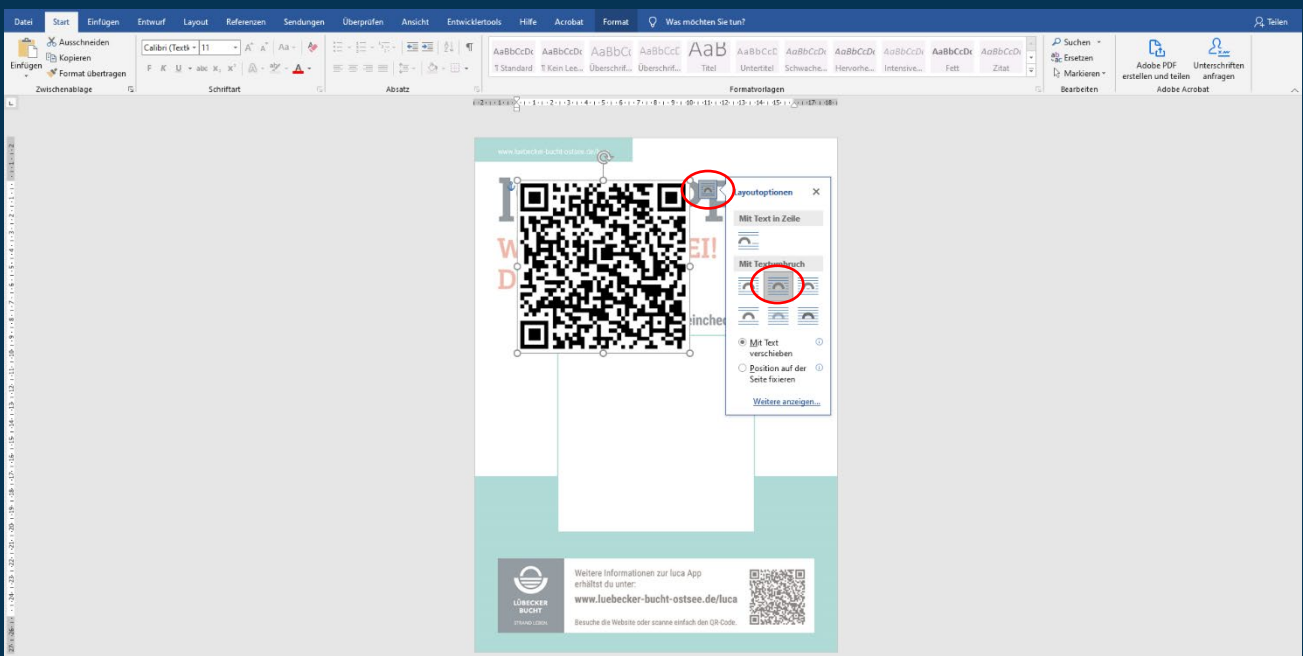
Datei Start Einfügen Entwurf Layout Referenzen Sendungen Überprüfen Ansicht Entwicklertools Hilfe Acrobat Format Was möchten Sie tun? Teilen

Einfügen Ausschneiden Kopieren Format übertragen Zwischenablage

Calibri (Textk 11 Schriftart

Absatz

AaBbCcDc ¶ Standard AaBbCcDc ¶ Kein Lee... AaBbCc Überschrif... AaBbCcC Überschrif... AaB Titel AaBbCcDc Untertitel AaBbCcDc Schwache... AaBbCcDc Hervorhe... AaBbCcDc Intensive... AaBbCcDc Fett AaBbCcDc Zitat Formatvorlagen

Suchen Ersetzen Markieren Bearbeiten

Adobe PDF erstellen und teilen Unterschriften anfragen Adobe Acrobat

www.luebecker-bucht-ostsee.de/luca

W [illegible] EI!

D

einched

Layoutoptionen

Mit Text in Zeile

Mit Textumbruch

Mit Text verschieben

Position auf der Seite fixieren

Weitere anzeigen...

LÜBECKER BUCHT

Weitere Informationen zur luca App erhältst du unter:

www.luebecker-bucht-ostsee.de/luca

Besuche die Website oder scanne einfach den QR-Code.